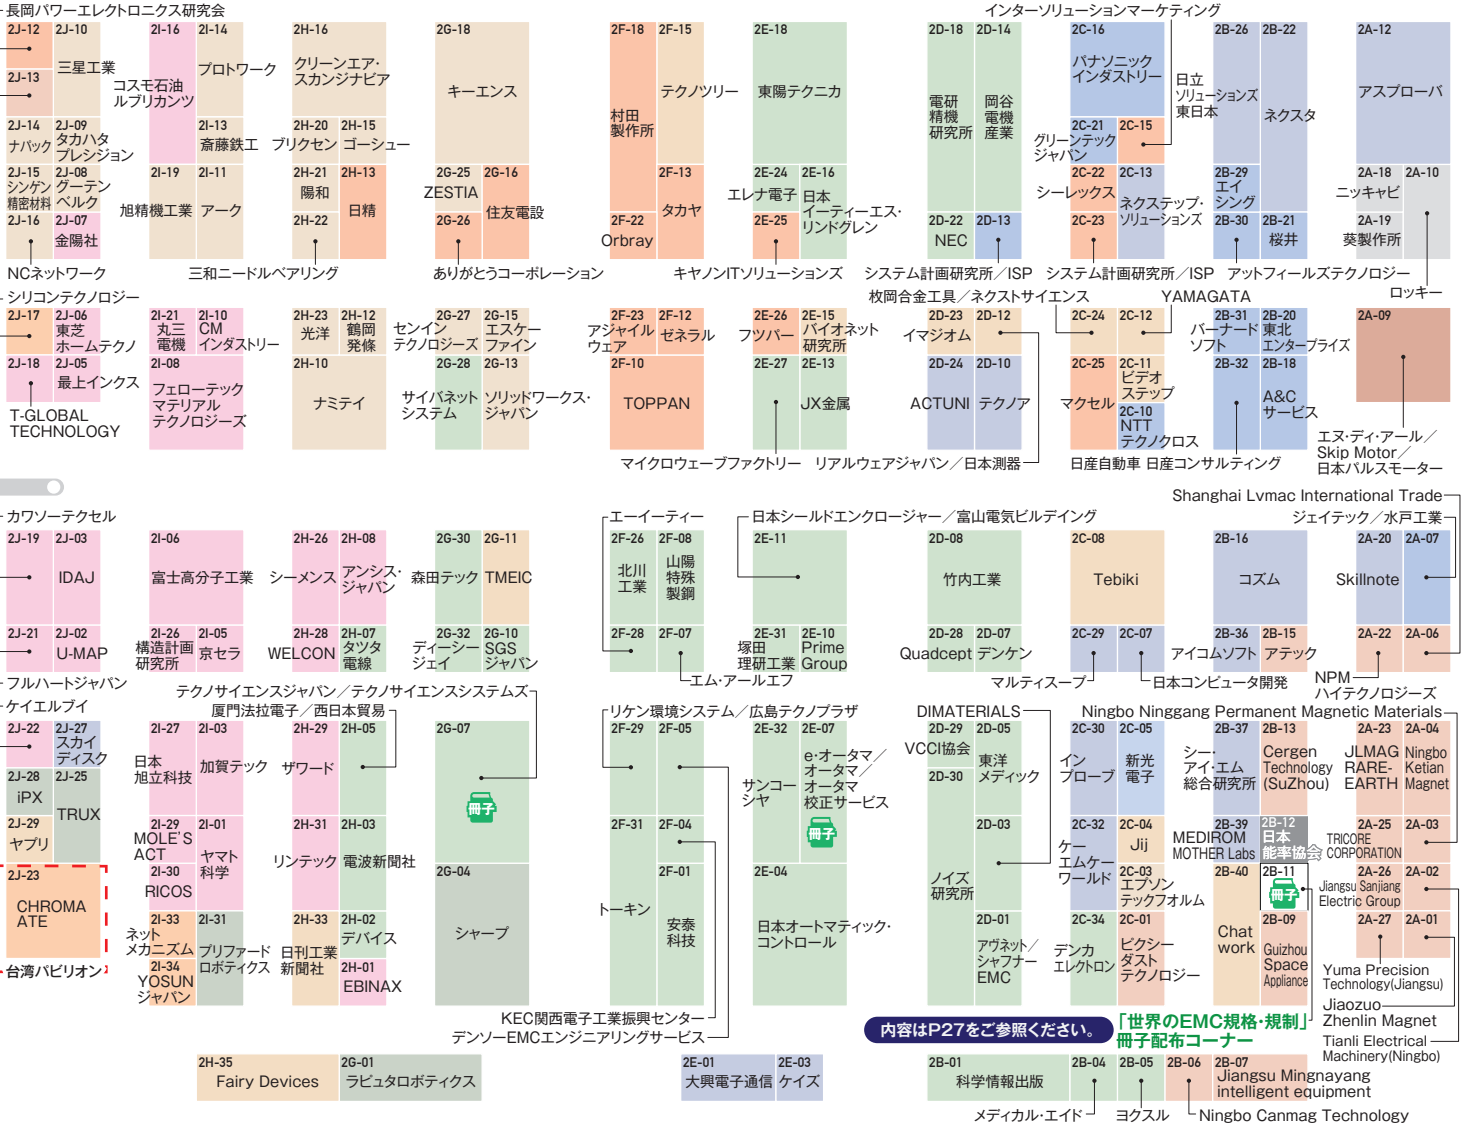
長岡パワーエレクトロニクス研究会
2J-12 2J-10 三星工業
2J-13
2J-14 ナパック 2J-09 タカハタプレシジョン
2J-15 シンゲン精密材料 2J-08 グーテンベルク
2J-16 2J-07 金陽社
NCネットワーク

2I-16 コスモ石油ルブリカンツ 2I-14 プロトワーク
2I-13 斎藤鉄工
2I-19 旭精機工業 2I-11 アーク
三和ニードルベアリング

2H-16 クリーンエア・スカンジナビア
2H-20 ブリクセン 2H-15 ゴーシュー
2H-21 陽和 2H-13 日精
2H-22

2G-18 キーエンス
2G-25 ZESTIA 2G-16 住友電設
2G-26
ありがとうコーポレーション

2F-18 村田製作所 2F-15 テクノツリー
2F-13 タカヤ
2F-22 Orbray

2E-18 東陽テクニカ
2E-24 エレナ電子 2E-16 日本イーティーエス・リンドグレン
2E-25
キヤノンITソリューションズ

インターソリューションマーケティング
2D-18 電研精機研究所 2D-14 岡谷電機産業
2D-22 NEC 2D-13
システム計画研究所／ISP

2C-16 パナソニックインダストリー 日立ソリューションズ東日本
2C-21 グリーンテックジャパン 2C-15
2C-22 シーレックス 2C-13 ネクステップ・ソリューションズ
2C-23
システム計画研究所／ISP

2B-26 2B-22 ネクスタ
2B-29 エイシング
2B-30 2B-21 桜井
アットフィールズテクノロジー

2A-12 アスプローバ
2A-18 ニッキャビ 2A-10
2A-19 葵製作所
ロッキー

シリコンテクノロジー
2J-17 2J-06 東芝ホームテクノ
2J-18 2J-05 最上インクス
T-GLOBAL TECHNOLOGY

2I-21 丸三電機 2I-10 CMインダストリー
2I-08 フェローテックマテリアルテクノロジーズ

2H-23 光洋 2H-12 鶴岡発條
2H-10 ナミテイ

2G-27 センインテクノロジーズ 2G-15 エスケーファイン
2G-28 サイバネットシステム 2G-13 ソリッドワークス・ジャパン

2F-23 アジャイルウェア 2F-12 ゼネラル
2F-10 TOPPAN
マイクロウェーブファクトリー

2E-26 フツバー 2E-15 バイオネット研究所
2E-27 2E-13 JX金属
リアルウェアジャパン／日本測器

枚岡合金工具／ネクストサイエンス
2D-23 イマジオム 2D-12
2D-24 ACTUNI 2D-10 テクノア

YAMAGATA
2C-24 2C-12
2C-25 マクセル 2C-11 ビデオステップ
2C-10 NTTテクノクロス
日産自動車 日産コンサルティング

2B-31 バーナードソフト 2B-20 東北エンタープライズ
2B-32 2B-18 A&Cサービス

2A-09
エヌ・ディ・アール／Skip Motor／日本パルスモーター

Shanghai Lvmac International Trade
ジェイテック／水戸工業

カワソーテクセル
2J-19 2J-03 IDAJ
2J-21 2J-02 U-MAP
フルハートジャパン

2I-06 富士高分子工業
2I-26 構造計画研究所 2I-05 京セラ

2H-26 シーメンス 2H-08 アンシス・ジャパン
2H-28 WELCON 2H-07 タツタ電線

2G-30 森田テック 2G-11 TMEIC
2G-32 ディーシージェイ 2G-10 SGSジャパン

エーイーティー
2F-26 北川工業 2F-08 山陽特殊製鋼
2F-28 2F-07
エム・アールエフ

日本シールドエンクロージャー／富山電気ビルディング
2E-11
2E-31 塚田理研工業 2E-10 Prime Group

2D-08 竹内工業
2D-28 Quadcept 2D-07 デンケン
マルティスープ

2C-08 Tebiki
2C-29 2C-07
日本コンピュータ開発

2B-16 コズム
2B-36 アイコムソフト 2B-15 アテック

2A-20 Skillnote 2A-07
2A-22 2A-06
NPMハイテクノロジーズ

ケイエルブイ
2J-22 2J-27 スカイディスク
2J-28 iPX 2J-25 TRUX
2J-29 ヤプリ
2J-23 CHROMATE
台湾パビリオン

テクノサイエンスジャパン／テクノサイエンスシステムズ
厦門法拉電子／西日本貿易
2I-27 日本旭立科技 2I-03 加賀テック
2I-29 MOLE'S ACT 2I-01 ヤマト科学
2I-30 RICOS
2I-33 ネットメカニズム 2I-31 ブリファードロボティクス
2I-34 YOSUN ジャパン

2H-29 ザワード 2H-05
2H-31 リンテック 2H-03 電波新聞社
2H-33 日刊工業新聞社 2H-02 デバイス
2H-01 EBINAX

2G-07 冊子
2G-04 シャープ

リケン環境システム／広島テクノプラザ
2F-29 2F-05
2F-31 トーキン 2F-04
2F-01 安泰科技

2E-32 サンコーシャ 2E-07 e·オータマ／オータマ／オータマ校正サービス 冊子
2E-04 日本オートマティック·コントロール

DIMATERIALS
2D-29 VCCI協会 2D-05 東洋メディック
2D-30
2D-03
ノイズ研究所
2D-01 アヴネット／シャフナーEMC

Ningbo Ningang Permanent Magnetic Materials
2C-30 インプローブ 2C-05 新光電子
2C-32 ケーエムケーワールド 2C-04 Jij
2C-03 エプソンテックフォルム
2C-34 デンカエレクトロン 2C-01 ピクシーダストテクノロジー

2B-37 シー・アイ・エム総合研究所 2B-13 Cergen Technology (SuZhou)
2B-39 MEDIROM MOTHER Labs 2B-12 日本能率協会
2B-40 Chatwork 2B-11 冊子
2B-09 Guizhou Space Appliance

2A-23 JLMAG RARE-EARTH 2A-04 Ningbo Ketian Magnet
2A-25 TRICORE CORPORATION 2A-03
2A-26 Jiangsu Sanjiang Electric Group 2A-02
2A-27 2A-01
Yuma Precision Technology(Jiangsu)
Jiaozuo Zhenlin Magnet
Tianli Electrical Machinery(Ningbo)

KEC関西電子工業振興センター
デンソーEMCエンジニアリングサービス

内容はP27をご参照ください。
「世界のEMC規格·規制」冊子配布コーナー

2H-35 Fairy Devices
2G-01 ラピュタロボティクス
2E-01 大興電子通信 2E-03 ケイズ
2D-01 科学情報出版
2B-04 2B-05 2B-06 2B-07 Jiangsu Mingnayang intelligent equipment
メディカル·エイド
ヨクスル
Ningbo Canmag Technology